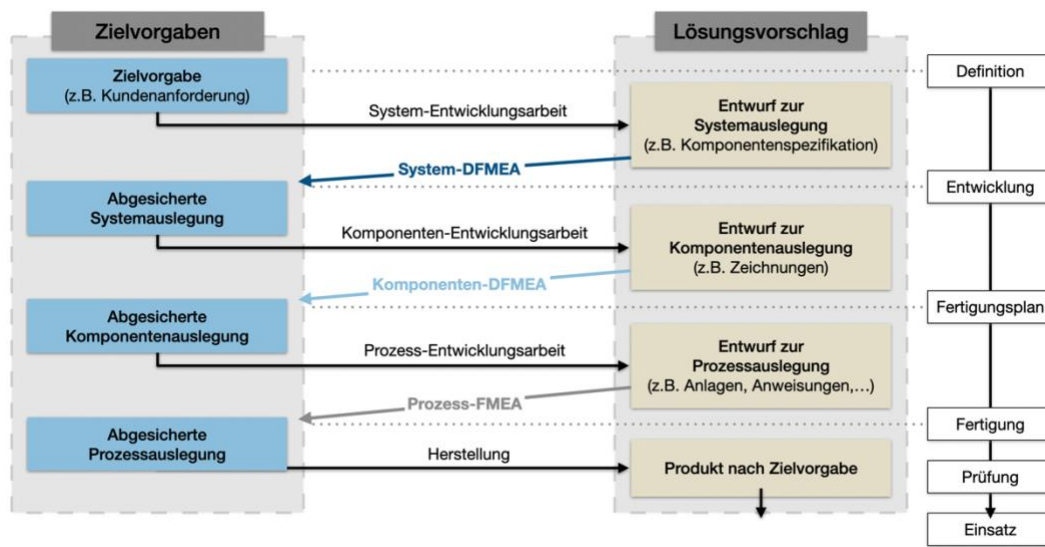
Zielvorgaben

Lösungsvorschlag

Zielvorgabe (z.B. Kundenanforderung)

System-Entwicklungsarbeit

Entwurf zur Systemauslegung (z.B. Komponentenspezifikation)

System-DFMEA

Abgesicherte Systemauslegung

Komponenten-Entwicklungsarbeit

Entwurf zur Komponentenauslegung (z.B. Zeichnungen)

Komponenten-DFMEA

Abgesicherte Komponentenauslegung

Prozess-Entwicklungsarbeit

Entwurf zur Prozessauslegung (z.B. Anlagen, Anweisungen,...)

Prozess-FMEA

Abgesicherte Prozessauslegung

Herstellung

Produkt nach Zielvorgabe

Definition

Entwicklung

Fertigungsplan

Fertigung

Prüfung

Einsatz